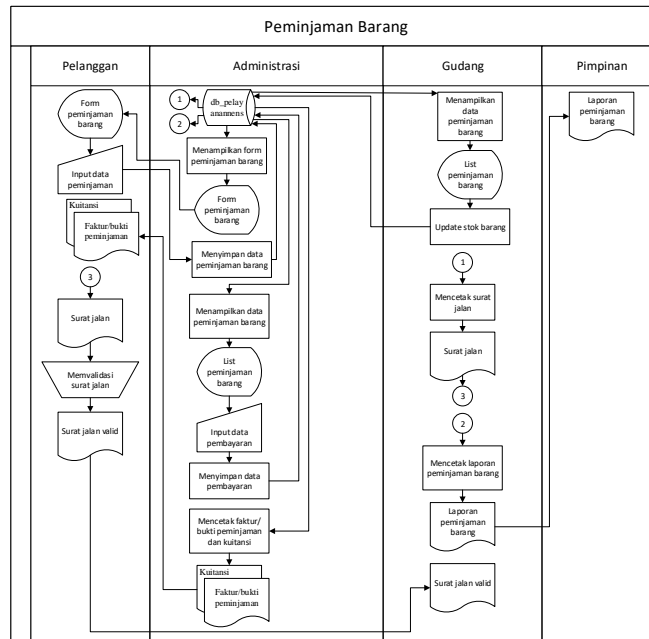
Peminjaman Barang

Pelanggan

Form peminjaman barang

Input data peminjaman

Kuitansi

Faktur/bukti peminjaman

3

Surat jalan

Memvalidasi surat jalan

Surat jalan valid

Administrasi

1

2

db_pelayanannens

Menampilkan form peminjaman barang

Form peminjaman barang

Menyimpan data peminjaman barang

Menampilkan data peminjaman barang

List peminjaman barang

Input data pembayaran

Menyimpan data pembayaran

Mencetak faktur/ bukti peminjaman dan kuitansi

Kuitansi

Faktur/bukti peminjaman

Gudang

Menampilkan data peminjaman barang

List peminjaman barang

Update stok barang

1

Mencetak surat jalan

Surat jalan

3

2

Mencetak laporan peminjaman barang

Laporan peminjaman barang

Surat jalan valid

Pimpinan

Laporan peminjaman barang